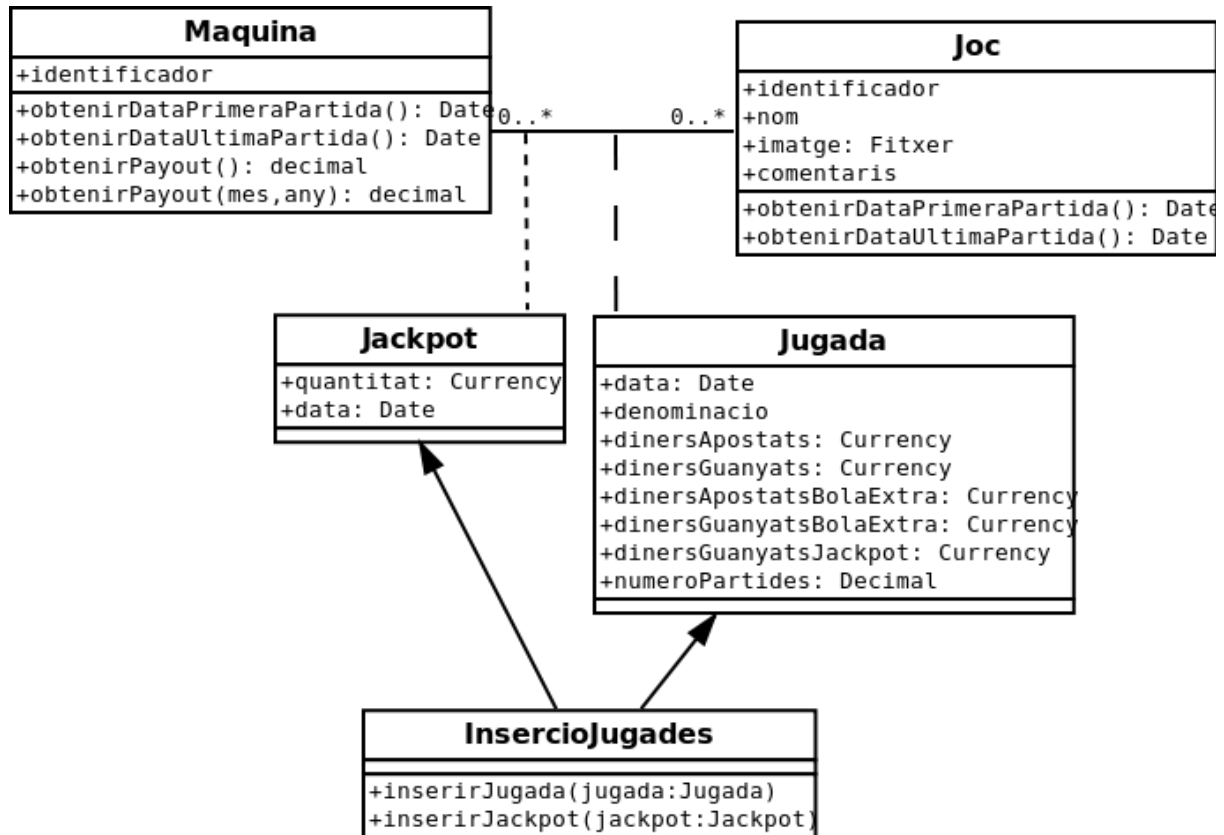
Maquina
+identificador
+obtenirDataPrimeraPartida(): Date
+obtenirDataUltimaPartida(): Date
+obtenirPayout(): decimal
+obtenirPayout(mes,any): decimal

0..*

0..*

Joc
+identificador
+nom
+imatge: Fitxer
+comentaris
+obtenirDataPrimeraPartida(): Date
+obtenirDataUltimaPartida(): Date

Jackpot
+quantitat: Currency
+data: Date

Jugada
+data: Date
+denominacio
+dinersApostats: Currency
+dinersGuanyats: Currency
+dinersApostatsBolaExtra: Currency
+dinersGuanyatsBolaExtra: Currency
+dinersGuanyatsJackpot: Currency
+numeroPartides: Decimal

InsercioJugades
+inserirJugada(jugada:Jugada)
+inserirJackpot(jackpot:Jackpot)